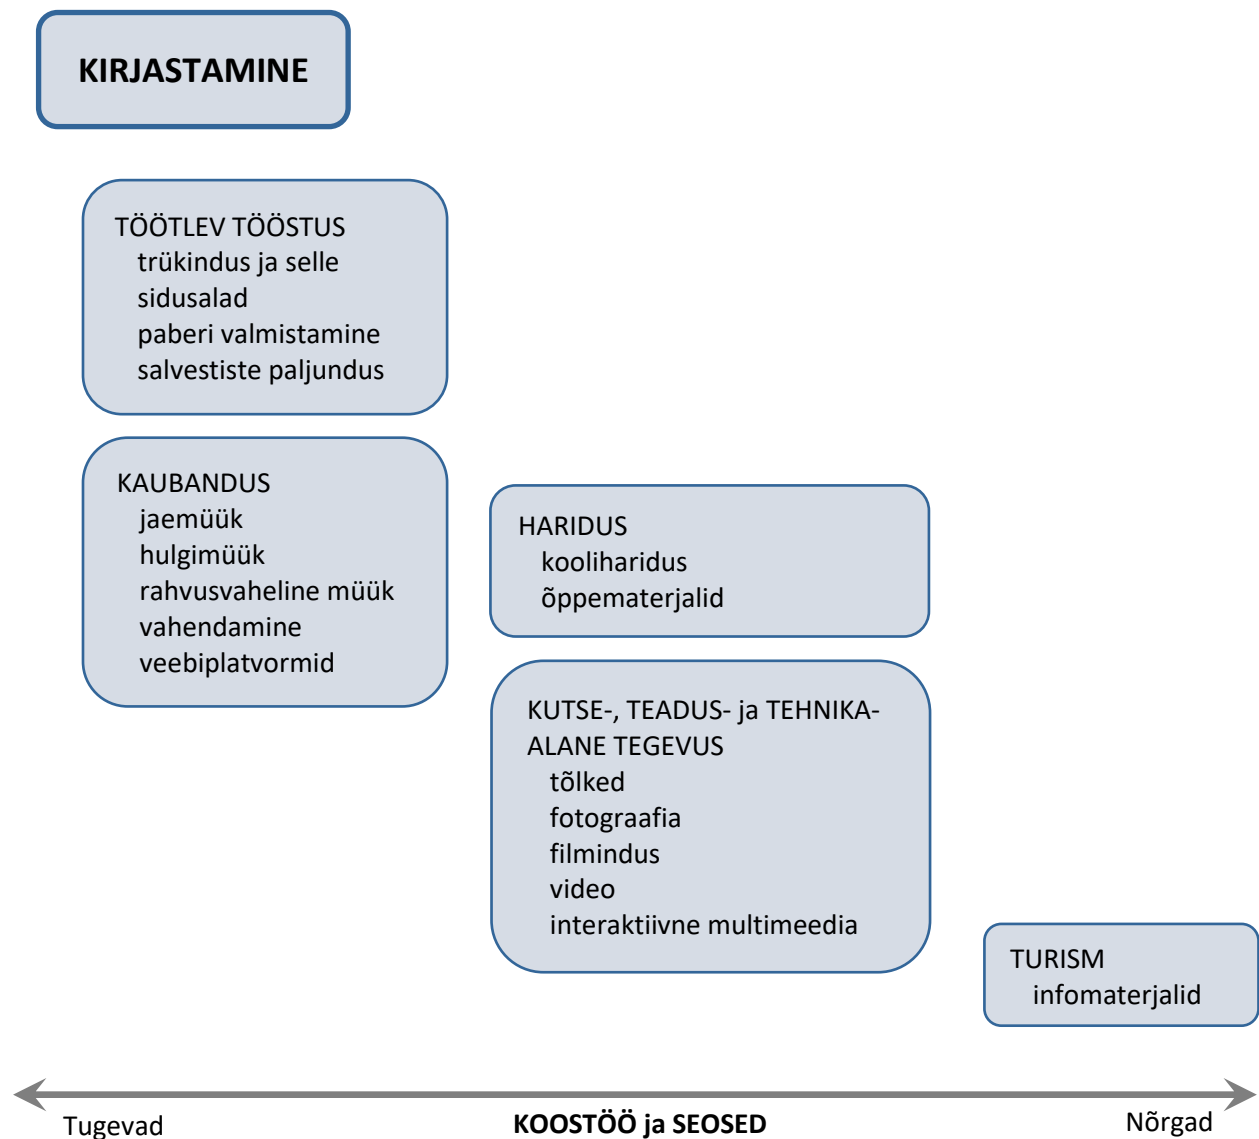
KIRJASTAMINE

TÖÖTLEV TÖÖSTUS
trükindus ja selle sidusalad
paberi valmistamine
salvestiste paljundus

KAUBANDUS
jaemüük
hulgimüük
rahvusvaheline müük
vahendamine
veebiplatvormid

HARIDUS
kooliharidus
õppematerjalid

KUTSE-, TEADUS- ja TEHNIKA-ALANE TEGEVUS
tõlked
fotograafia
filmindus
video
interaktiivne multimeedia

TURISM
infomaterjalid

Tugevad
KOOSTÖÖ ja SEOSED
Nõrgad